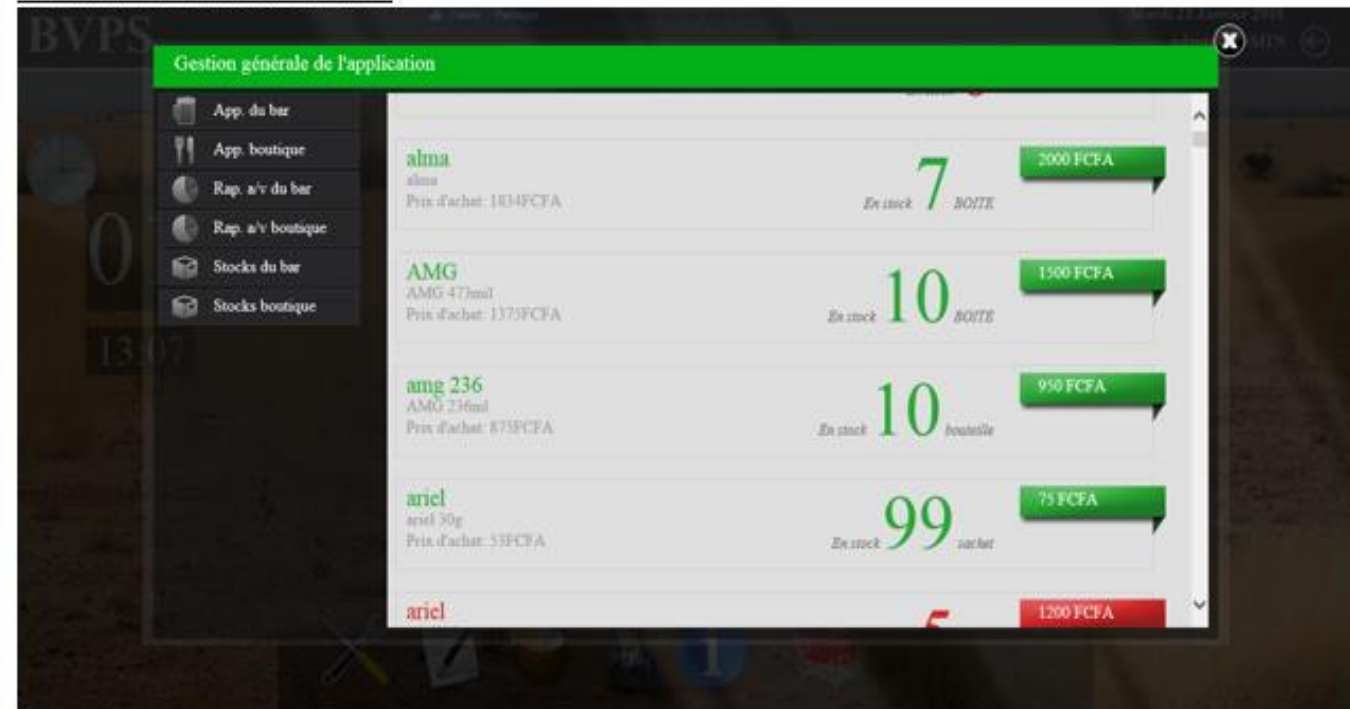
BVPS

Gestion générale de l'application

App. du bar
App. boutique
Rap. a/v du bar
Rap. a/v boutique
Stocks du bar
Stocks boutique

alma
alma
Prix d'achat: 1834FCFA
En stock 7 BOITE
2000 FCFA

AMG
AMG 473ml
Prix d'achat: 1375FCFA
En stock 10 BOITE
1500 FCFA

amg 236
AMG 236ml
Prix d'achat: 875FCFA
En stock 10 bouteille
950 FCFA

ariel
ariel 30g
Prix d'achat: 55FCFA
En stock 99 sachet
75 FCFA

ariel
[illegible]
1200 FCFA

13:07